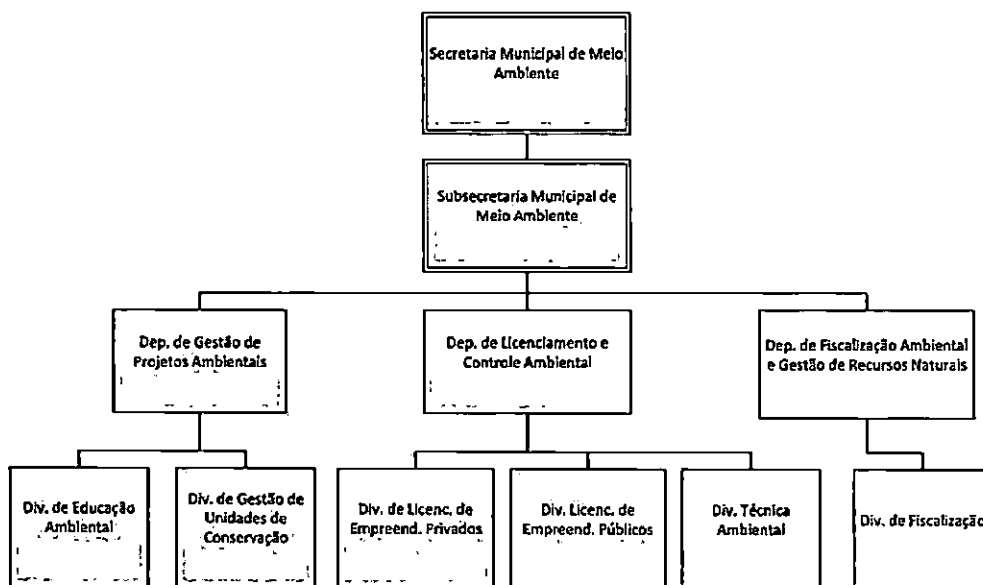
Secretaria Municipal de Meio Ambiente

Subsecretaria Municipal de Meio Ambiente

Dep. de Gestão de Projetos Ambientais

Dep. de Licenciamento e Controle Ambiental

Dep. de Fiscalização Ambiental e Gestão de Recursos Naturais

Div. de Educação Ambiental

Div. de Gestão de Unidades de Conservação

Div. de Licenc. de Empreend. Privados

Div. Licenc. de Empreend. Públicos

Div. Técnica Ambiental

Div. de Fiscalização